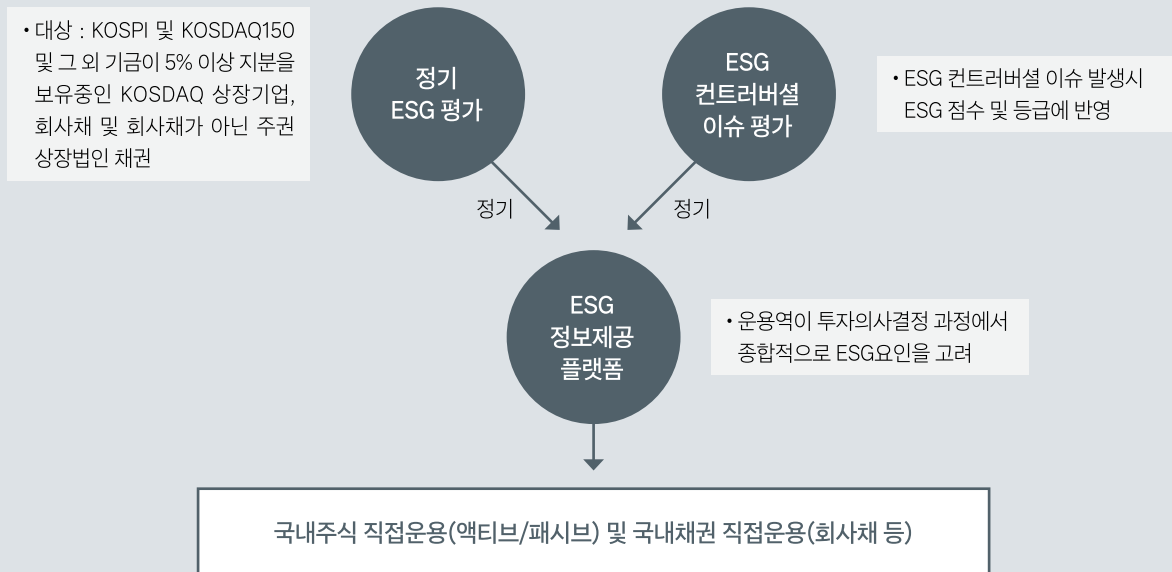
• 대상 : KOSPI 및 KOSDAQ150 및 그 외 기금이 5% 이상 지분을 보유중인 KOSDAQ 상장기업, 회사채 및 회사채가 아닌 주권 상장법인 채권

정기 ESG 평가

ESG 컨트러버셜 이슈 평가

• ESG 컨트러버셜 이슈 발생시 ESG 점수 및 등급에 반영

정기

정기

ESG 정보제공 플랫폼

• 운용역이 투자의사결정 과정에서 종합적으로 ESG요인을 고려

국내주식 직접운용(액티브/패시브) 및 국내채권 직접운용(회사채 등)